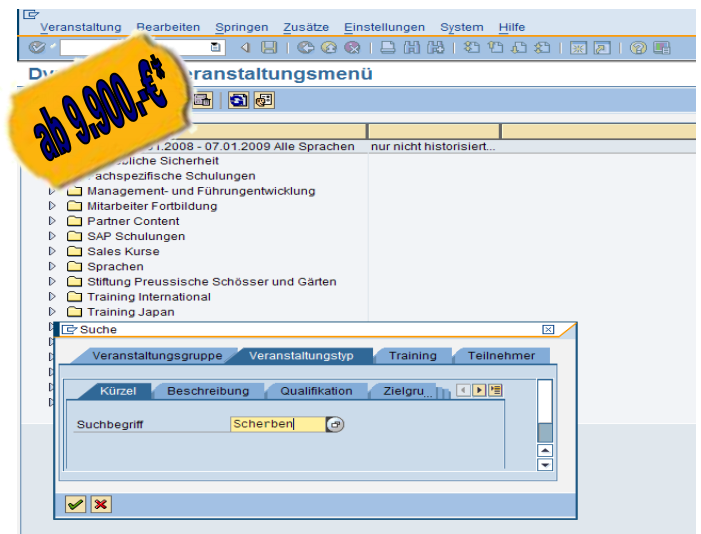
Veranstaltung Bearbeiten Springen Zusätze Einstellungen System Hilfe

Dy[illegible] Veranstaltungsmenü

ab 9.900,-€*

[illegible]01.2008 - 07.01.2009 Alle Sprachen
nur nicht historisiert...

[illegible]liche Sicherheit
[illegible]achspezifische Schulungen
Management- und Führungentwicklung
Mitarbeiter Fortbildung
Partner Content
SAP Schulungen
Sales Kurse
Sprachen
Stiftung Preussische Schösser und Gärten
Training International
Training Japan

Suche

Veranstaltungsgruppe
Veranstaltungstyp
Training
Teilnehmer

Kürzel
Beschreibung
Qualifikation
Zielgru...

Suchbegriff
Scherben